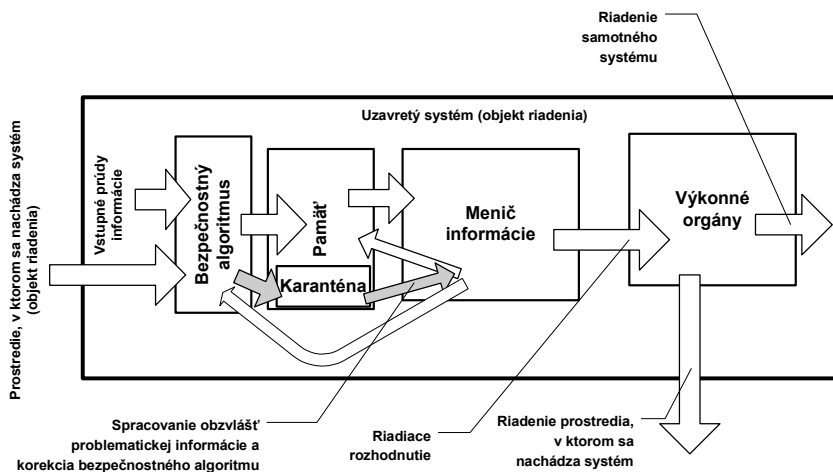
Riadenie samotného systému

Uzavretý systém (objekt riadenia)

Prostredie, v ktorom sa nachádza systém (objekt riadenia)

Vstupné prúdy informácie

Bezpečnostný algoritmus

Pamäť

Karanténa

Menič informácie

Výkonné orgány

Spracovanie obzvlášť problematickej informácie a korekcia bezpečnostného algoritmu

Riadiace rozhodnutie

Riadenie prostredia, v ktorom sa nachádza systém